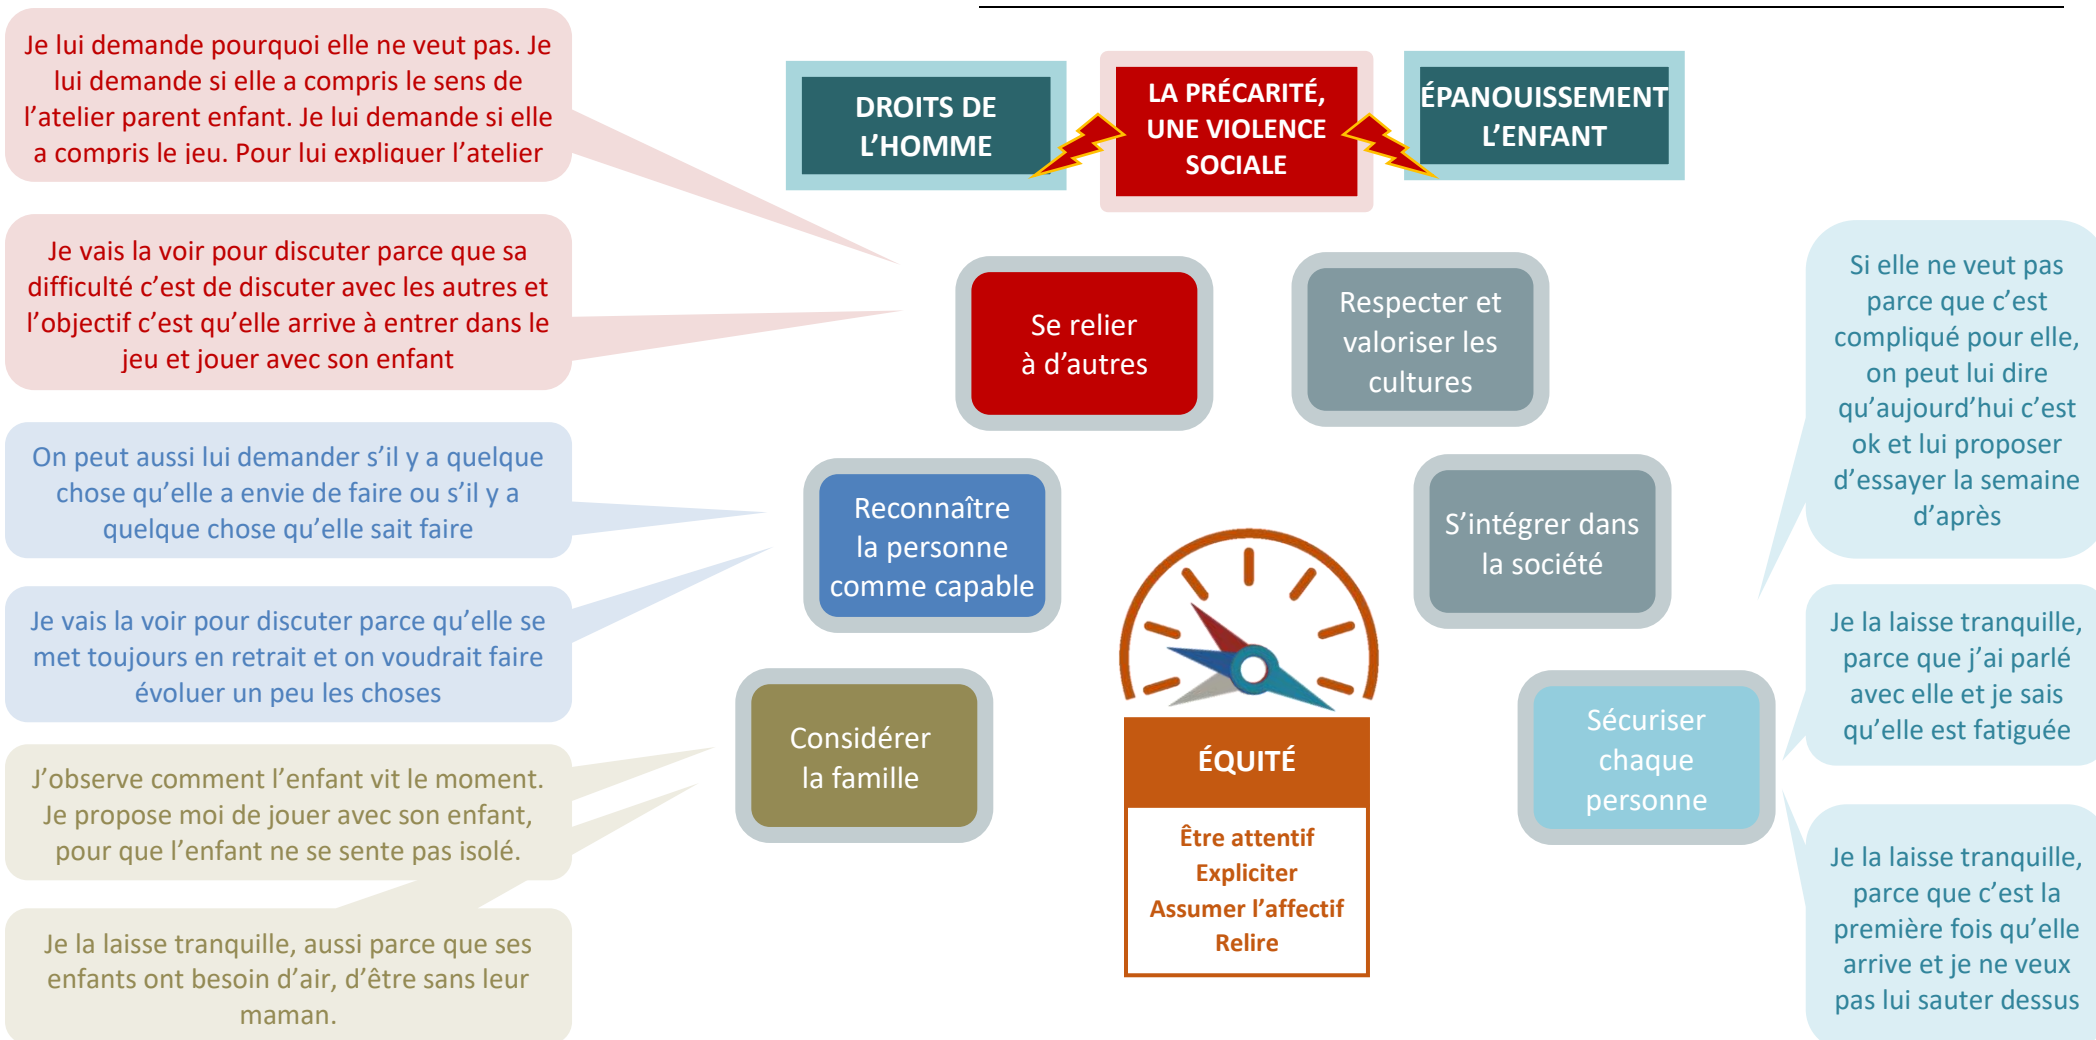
Je lui demande pourquoi elle ne veut pas. Je lui demande si elle a compris le sens de l'atelier parent enfant. Je lui demande si elle a compris le jeu. Pour lui expliquer l'atelier

Je vais la voir pour discuter parce que sa difficulté c'est de discuter avec les autres et l'objectif c'est qu'elle arrive à entrer dans le jeu et jouer avec son enfant

On peut aussi lui demander s'il y a quelque chose qu'elle a envie de faire ou s'il y a quelque chose qu'elle sait faire

Je vais la voir pour discuter parce qu'elle se met toujours en retrait et on voudrait faire évoluer un peu les choses

J'observe comment l'enfant vit le moment. Je propose moi de jouer avec son enfant, pour que l'enfant ne se sente pas isolé.

Je la laisse tranquille, aussi parce que ses enfants ont besoin d'air, d'être sans leur maman.

DROITS DE L'HOMME

LA PRÉCARITÉ, UNE VIOLENCE SOCIALE

ÉPANOUISSEMENT L'ENFANT

Se relier à d'autres

Respecter et valoriser les cultures

Reconnaître la personne comme capable

S'intégrer dans la société

Considérer la famille

ÉQUITÉ

Être attentif
Expliciter
Assumer l'affectif
Relire

Sécuriser chaque personne

Si elle ne veut pas parce que c'est compliqué pour elle, on peut lui dire qu'aujourd'hui c'est ok et lui proposer d'essayer la semaine d'après

Je la laisse tranquille, parce que j'ai parlé avec elle et je sais qu'elle est fatiguée

Je la laisse tranquille, parce que c'est la première fois qu'elle arrive et je ne veux pas lui sauter dessus